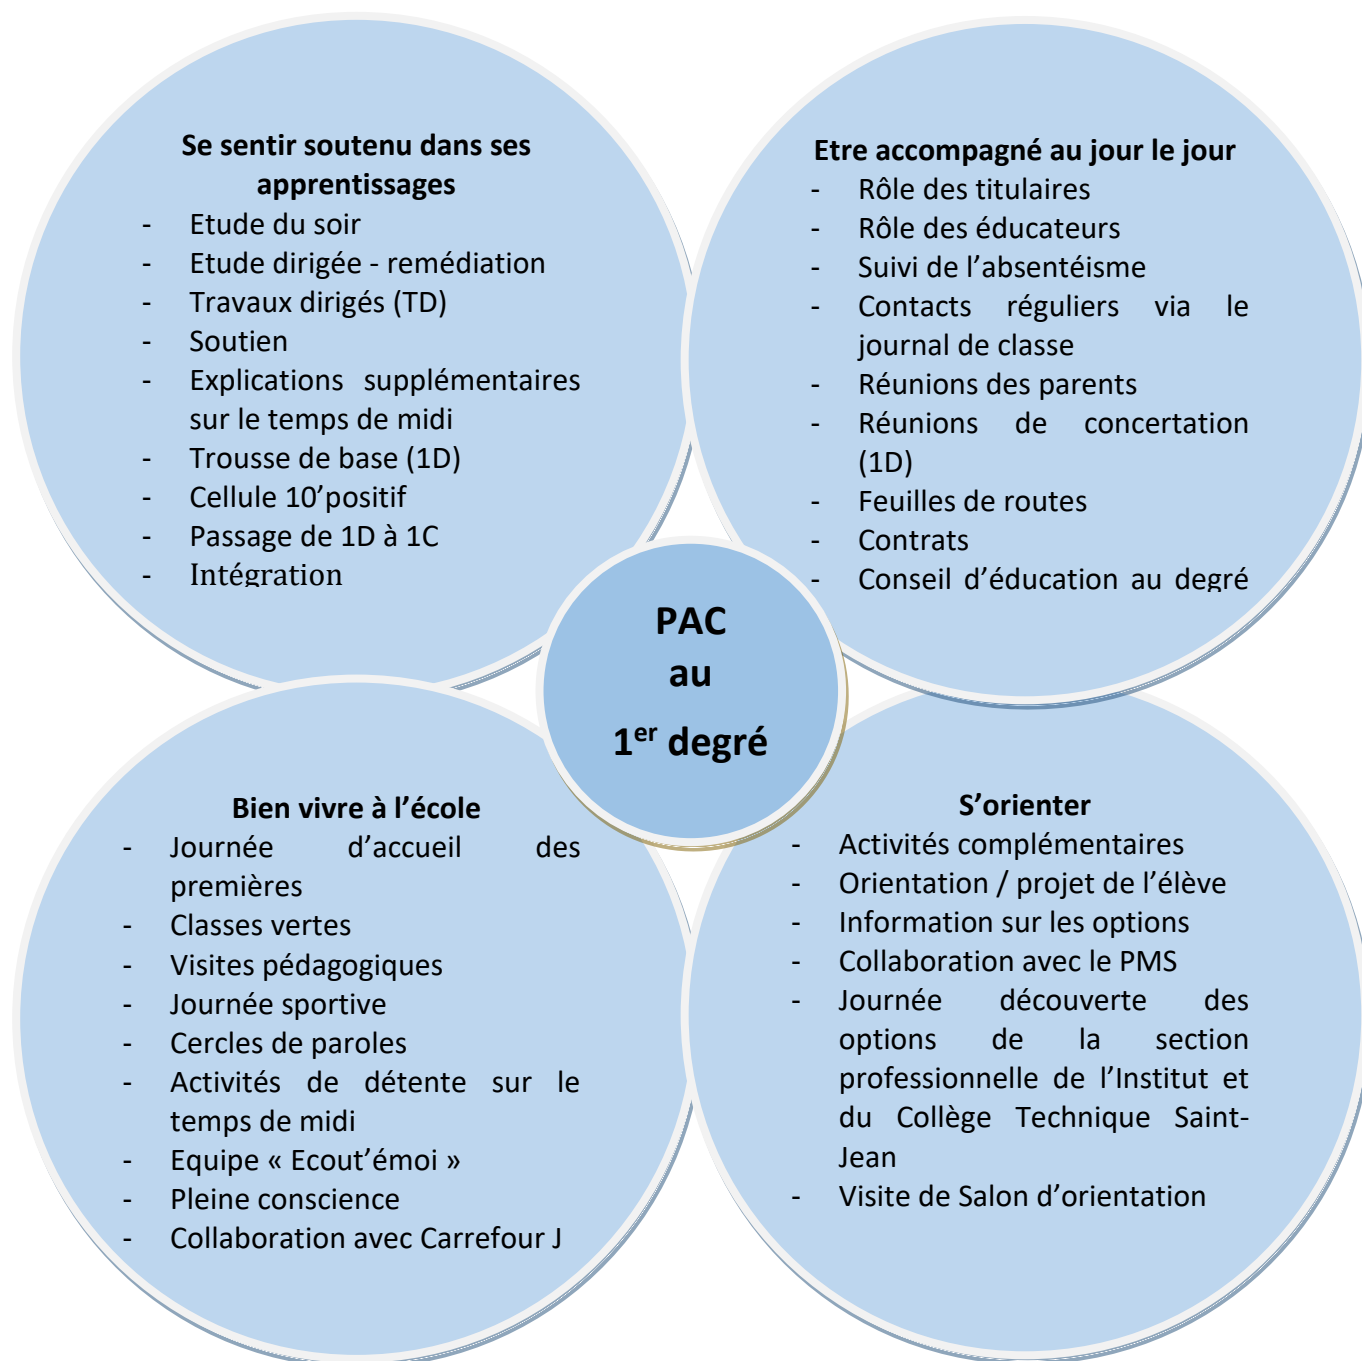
Se sentir soutenu dans ses apprentissages
- Etude du soir
- Etude dirigée - remédiation
- Travaux dirigés (TD)
- Soutien
- Explications supplémentaires sur le temps de midi
- Trousse de base (1D)
- Cellule 10'positif
- Passage de 1D à 1C
- Intégration

Etre accompagné au jour le jour
- Rôle des titulaires
- Rôle des éducateurs
- Suivi de l'absentéisme
- Contacts réguliers via le journal de classe
- Réunions des parents
- Réunions de concertation (1D)
- Feuilles de routes
- Contrats
- Conseil d'éducation au degré

PAC au $1^{er}$ degré

Bien vivre à l'école
- Journée d'accueil des premières
- Classes vertes
- Visites pédagogiques
- Journée sportive
- Cercles de paroles
- Activités de détente sur le temps de midi
- Equipe « Ecout'émoi »
- Pleine conscience
- Collaboration avec Carrefour J

S'orienter
- Activités complémentaires
- Orientation / projet de l'élève
- Information sur les options
- Collaboration avec le PMS
- Journée découverte des options de la section professionnelle de l'Institut et du Collège Technique Saint-Jean
- Visite de Salon d'orientation